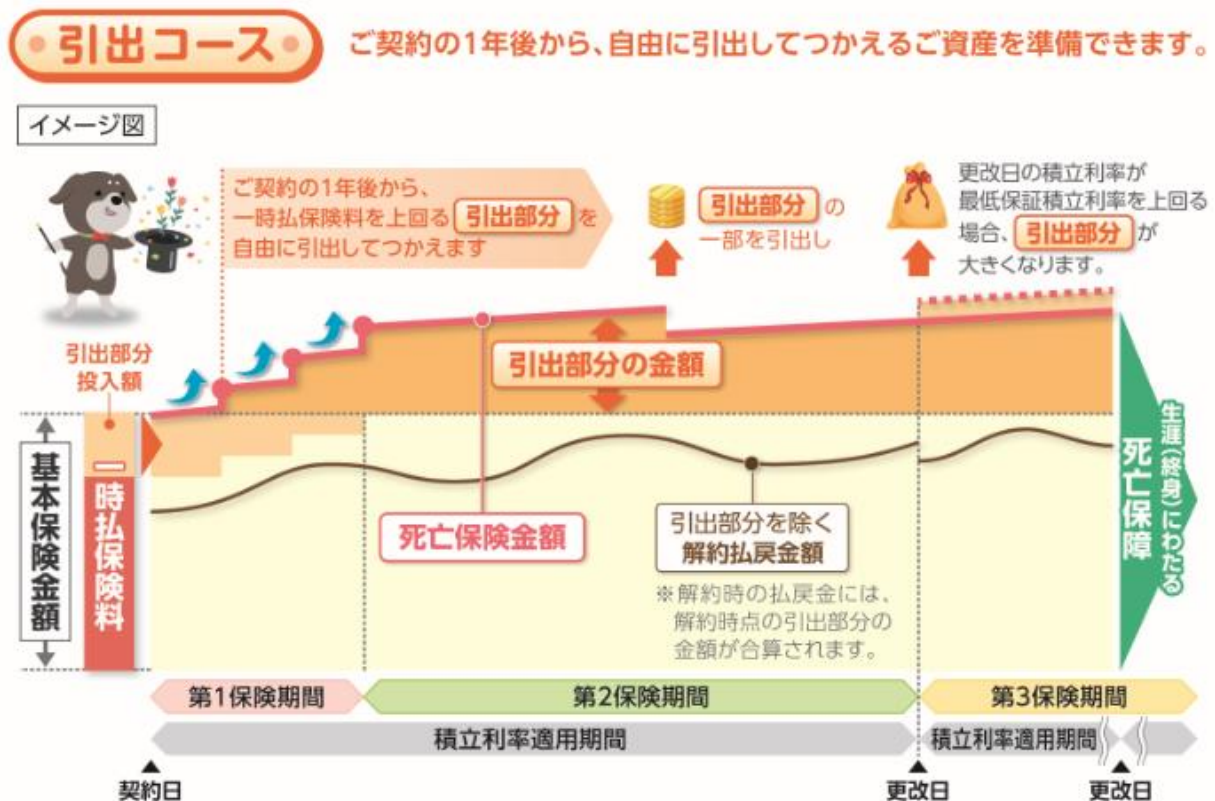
引出コース

ご契約の1年後から、自由に引出してつかえるご資産を準備できます。

イメージ図

ご契約の1年後から、一時払保険料を上回る引出部分を自由に引出してつかえます

引出部分の一部を引出し

更改日の積立利率が最低保証積立利率を上回る場合、引出部分が大きくなります。

引出部分投入額

引出部分の金額

基本保険金額

一時払保険料

死亡保険金額

引出部分を除く解約払戻金額

※解約時の払戻金には、解約時点の引出部分の金額が合算されます。

生涯（終身）にわたる死亡保障

第1保険期間

第2保険期間

第3保険期間

積立利率適用期間

積立利率適用期間

契約日

更改日

更改日